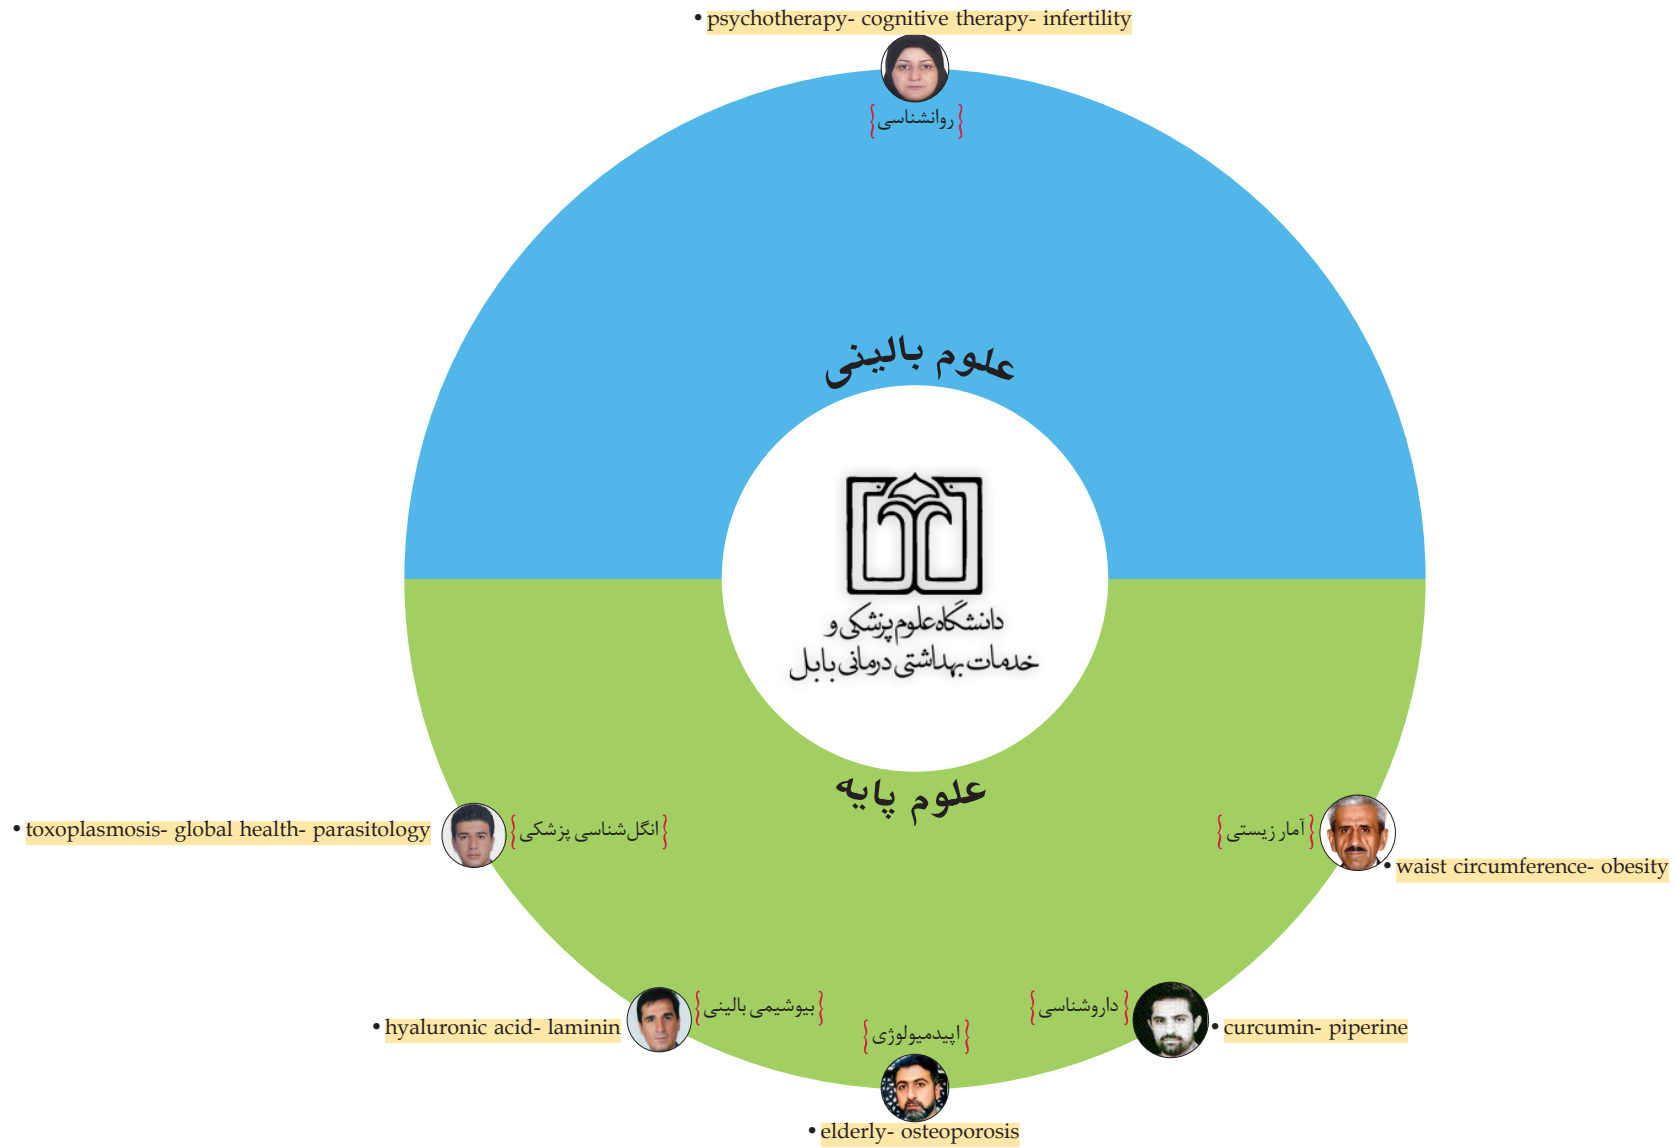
• psychotherapy- cognitive therapy- infertility

{روانشناسی}

علوم بالینی

دانشگاه علوم پزشکی و
خدمات بهداشتی درمانی بابل

علوم پایه

• toxoplasmosis- global health- parasitology

{انگل شناسی پزشکی}

{آمار زیستی}

• waist circumference- obesity

• hyaluronic acid- laminin

{بیوشیمی بالینی}

{داروشناسی}

• curcumin- piperine

{اپیدمیولوژی}

• elderly- osteoporosis